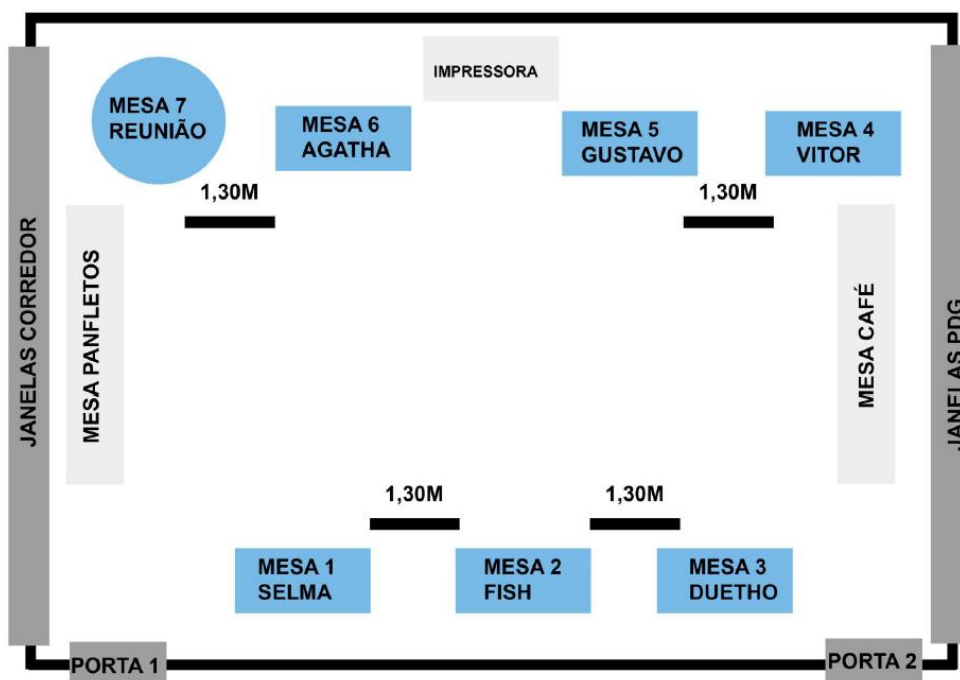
IMPRESSORA

MESA 7
REUNIÃO

MESA 6
AGATHA

MESA 5
GUSTAVO

MESA 4
VITOR

1,30M

1,30M

JANELAS CORREDOR

MESA PANFLETOS

MESA CAFÉ

JANELAS PDG

1,30M

1,30M

MESA 1
SELMA

MESA 2
FISH

MESA 3
DUETHO

PORTA 1

PORTA 2